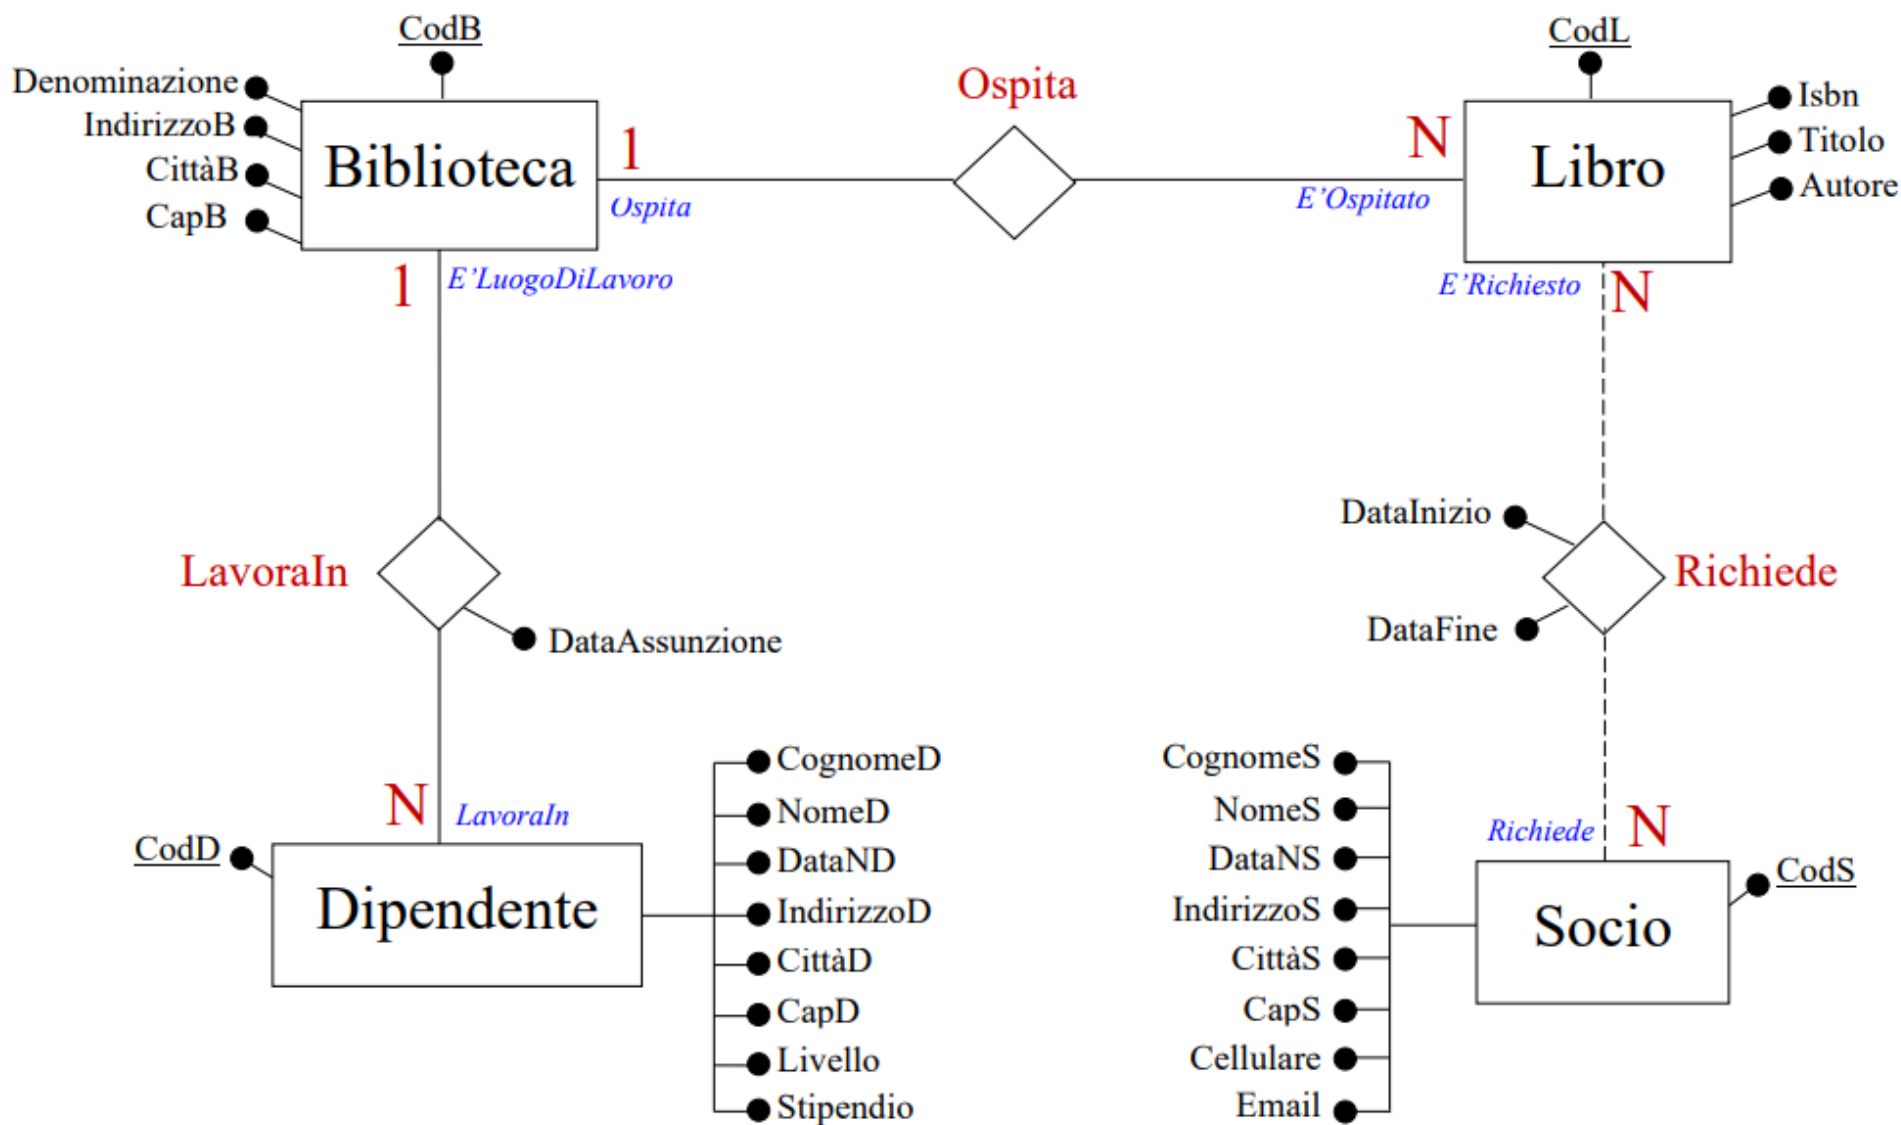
CodB

Denominazione
IndirizzoB
CittàB
CapB

Biblioteca

1

Ospita

Ospita

N

E'Ospitato

CodL

Libro

Isbn
Titolo
Autore

1

E'LuogoDiLavoro

E'Richiesto

N

DataInizio

LavoraIn

Richiede

DataAssunzione

DataFine

CognomeD
NomeD
DataND
IndirizzoD
CittàD
CapD
Livello
Stipendio

N

LavoraIn

CodD

Dipendente

CognomeS
NomeS
DataNS
IndirizzoS
CittàS
CapS
Cellulare
Email

Richiede

N

CodS

Socio